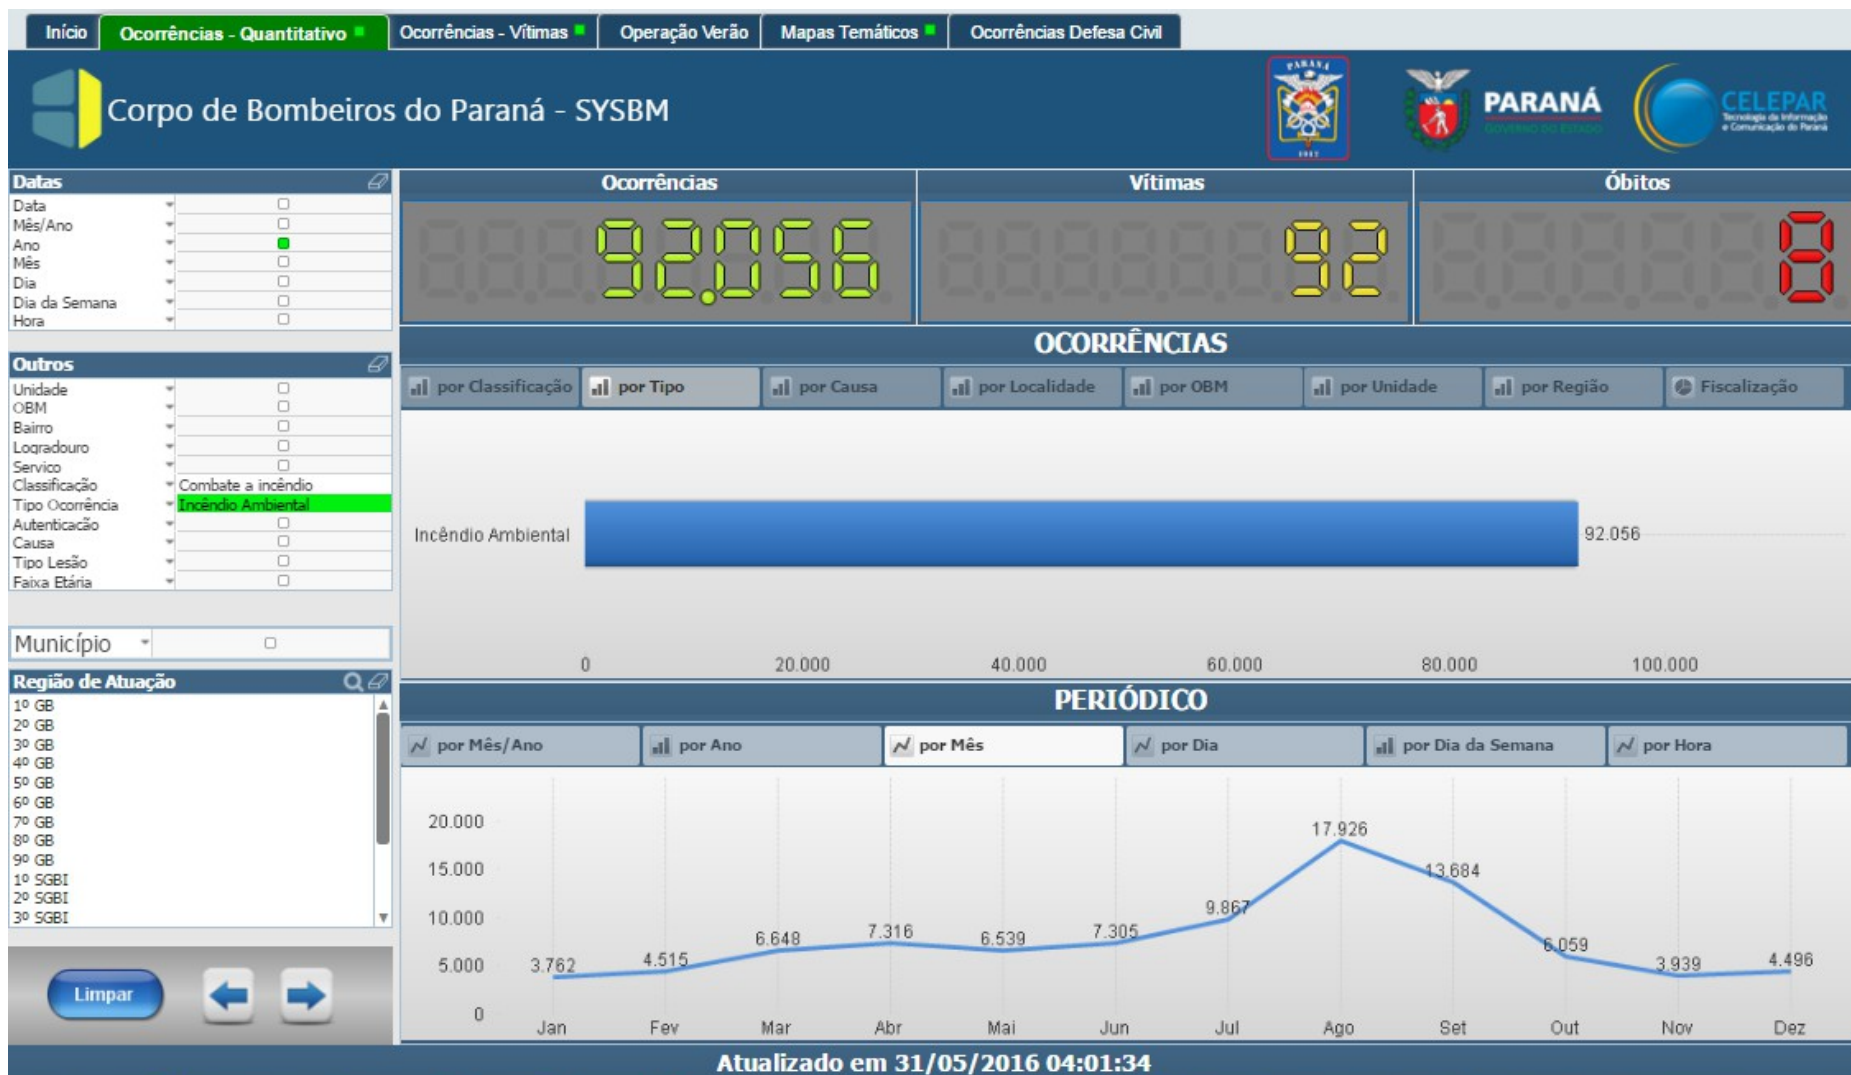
Início | Ocorrências - Quantitativo | Ocorrências - Vítimas | Operação Verão | Mapas Temáticos | Ocorrências Defesa Civil

Corpo de Bombeiros do Paraná - SYSBM

PARANÁ
GOVERNO DO ESTADO

CELEPAR
Tecnologia da Informação e Comunicação do Paraná

Datas
Data
Mês/Ano
Ano
Mês
Dia
Dia da Semana
Hora

Outros
Unidade
OBM
Bairro
Logradouro
Serviço
Classificação — Combate a incêndio
Tipo Ocorrência — Incêndio Ambiental
Autenticação
Causa
Tipo Lesão
Faixa Etária

Município

Região de Atuação
1º GB
2º GB
3º GB
4º GB
5º GB
6º GB
7º GB
8º GB
9º GB
1º SGBI
2º SGBI
3º SGBI

Limpar

Ocorrências
92.056

Vítimas
92

Óbitos
8

OCORRÊNCIAS

por Classificação | por Tipo | por Causa | por Localidade | por OBM | por Unidade | por Região | Fiscalização

Incêndio Ambiental 92.056

0 20.000 40.000 60.000 80.000 100.000

PERIÓDICO

por Mês/Ano | por Ano | por Mês | por Dia | por Dia da Semana | por Hora

20.000
15.000
10.000
5.000
0

| Jan | Fev | Mar | Abr | Mai | Jun | Jul | Ago | Set | Out | Nov | Dez |
|---|---|---|---|---|---|---|---|---|---|---|---|
| 3.762 | 4.515 | 6.648 | 7.316 | 6.539 | 7.305 | 9.867 | 17.926 | 13.684 | 6.059 | 3.939 | 4.496 |

Atualizado em 31/05/2016 04:01:34